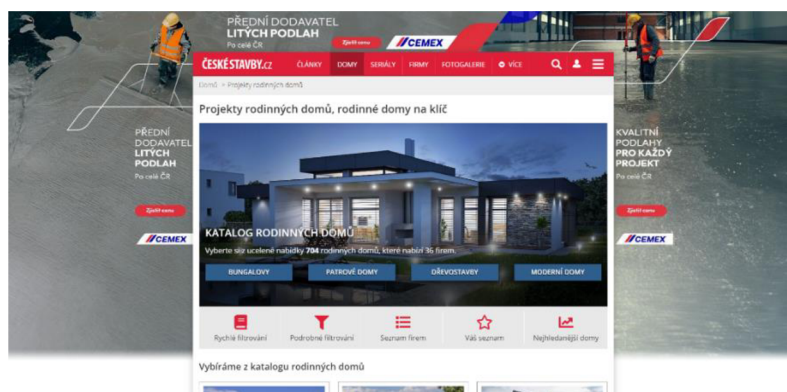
PŘEDNÍ DODAVATEL
LITÝCH PODLAH
Po celé ČR

Zjistit cenu

CEMEX

ČESKÉSTAVBY.cz ČLÁNKY DOMY SERIÁLY FIRMY FOTOGALERIE VÍCE

Domů > Projekty rodinných domů

Projekty rodinných domů, rodinné domy na klíč

KATALOG RODINNÝCH DOMŮ

Vyberte si z ucelené nabídky 704 rodinných domů, které nabízí 36 firem.

BUNGALOVY
PATROVÉ DOMY
DŘEVOSTAVBY
MODERNÍ DOMY

Rychlé filtrování
Podrobné filtrování
Seznam firem
Váš seznam
Nejhledanější domy

Vybíráme z katalogu rodinných domů

PŘEDNÍ DODAVATEL LITÝCH PODLAH
Po celé ČR

Zjistit cenu

CEMEX

KVALITNÍ PODLAHY PRO KAŽDÝ PROJEKT
Po celé ČR

Zjistit cenu

CEMEX